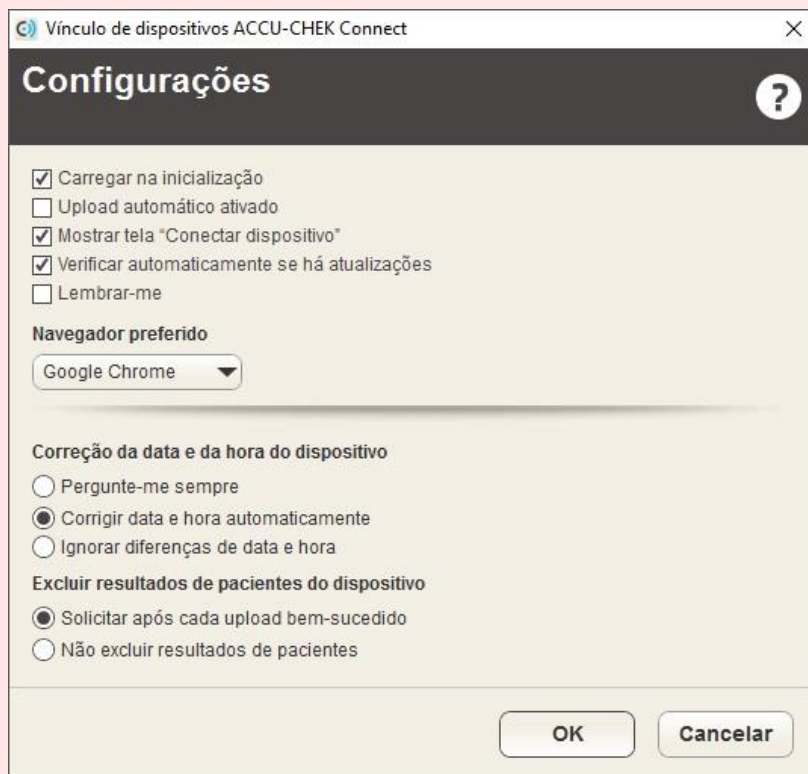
Vínculo de dispositivos ACCU-CHEK Connect
×

Configurações

?

Carregar na inicialização
Upload automático ativado
Mostrar tela "Conectar dispositivo"
Verificar automaticamente se há atualizações
Lembrar-me

Navegador preferido

Google Chrome

Correção da data e da hora do dispositivo

Pergunte-me sempre
Corrigir data e hora automaticamente
Ignorar diferenças de data e hora

Excluir resultados de pacientes do dispositivo

Solicitar após cada upload bem-sucedido
Não excluir resultados de pacientes

OK
Cancelar